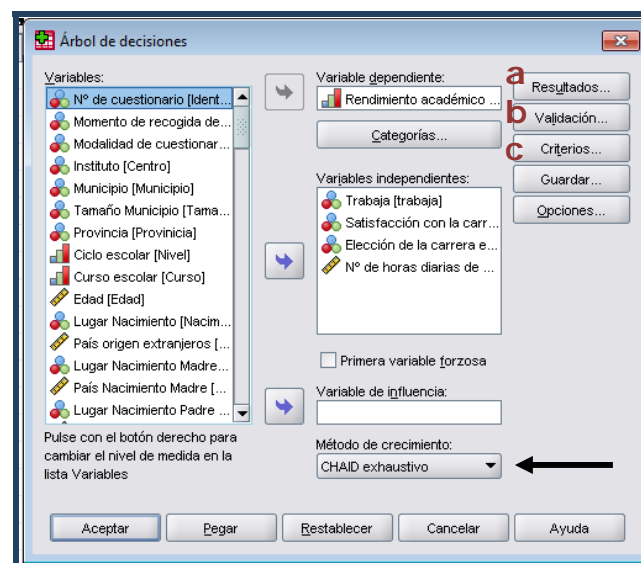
Árbol de decisiones

Variables:
Nº de cuestionario [Ident...
Momento de recogida de...
Modalidad de cuestionar...
Instituto [Centro]
Municipio [Municipio]
Tamaño Municipio [Tama...
Provincia [Provincia]
Ciclo escolar [Nivel]
Curso escolar [Curso]
Edad [Edad]
Lugar Nacimiento [Nacim...
País origen extranjeros [...
Lugar Nacimiento Madre...
País Nacimiento Madre [...
Lugar Nacimiento Padre ...

Variable dependiente:
Rendimiento académico ...
Categorías...

Variables independientes:
Trabaja [trabaja]
Satisfacción con la carr...
Elección de la carrera e...
Nº de horas diarias de ...

Primera variable forzosa

Variable de influencia:

Método de crecimiento:
CHAID exhaustivo

a Resultados...
b Validación...
c Criterios...
Guardar...
Opciones...

Pulse con el botón derecho para cambiar el nivel de medida en la lista Variables

Aceptar Pegar Restablecer Cancelar Ayuda